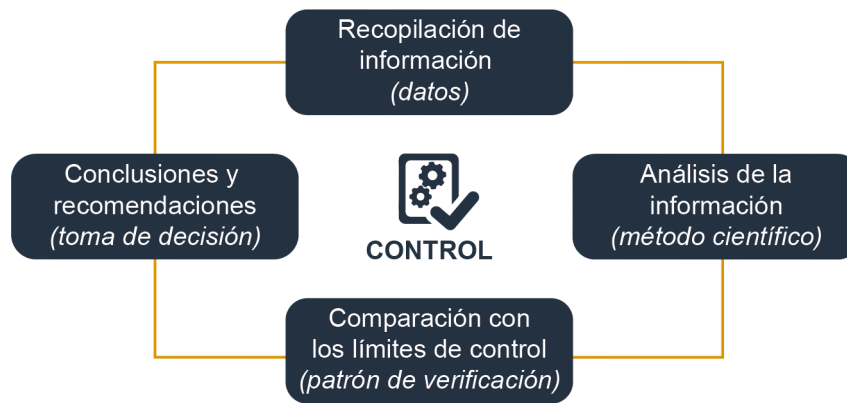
Recopilación de información (datos)

Análisis de la información (método científico)

Comparación con los límites de control (patrón de verificación)

Conclusiones y recomendaciones (toma de decisión)

CONTROL